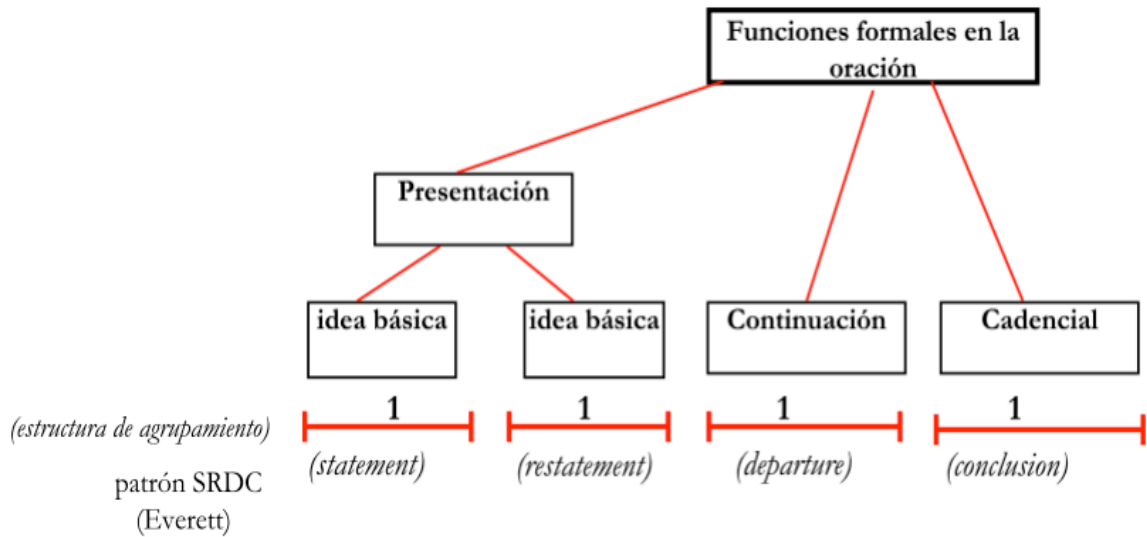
Funciones formales en la oración

Presentación

idea básica

idea básica

Continuación

Cadencial

(estructura de agrupamiento)

1

1

1

1

patrón SRDC (Everett)

(statement)

(restatement)

(departure)

(conclusion)